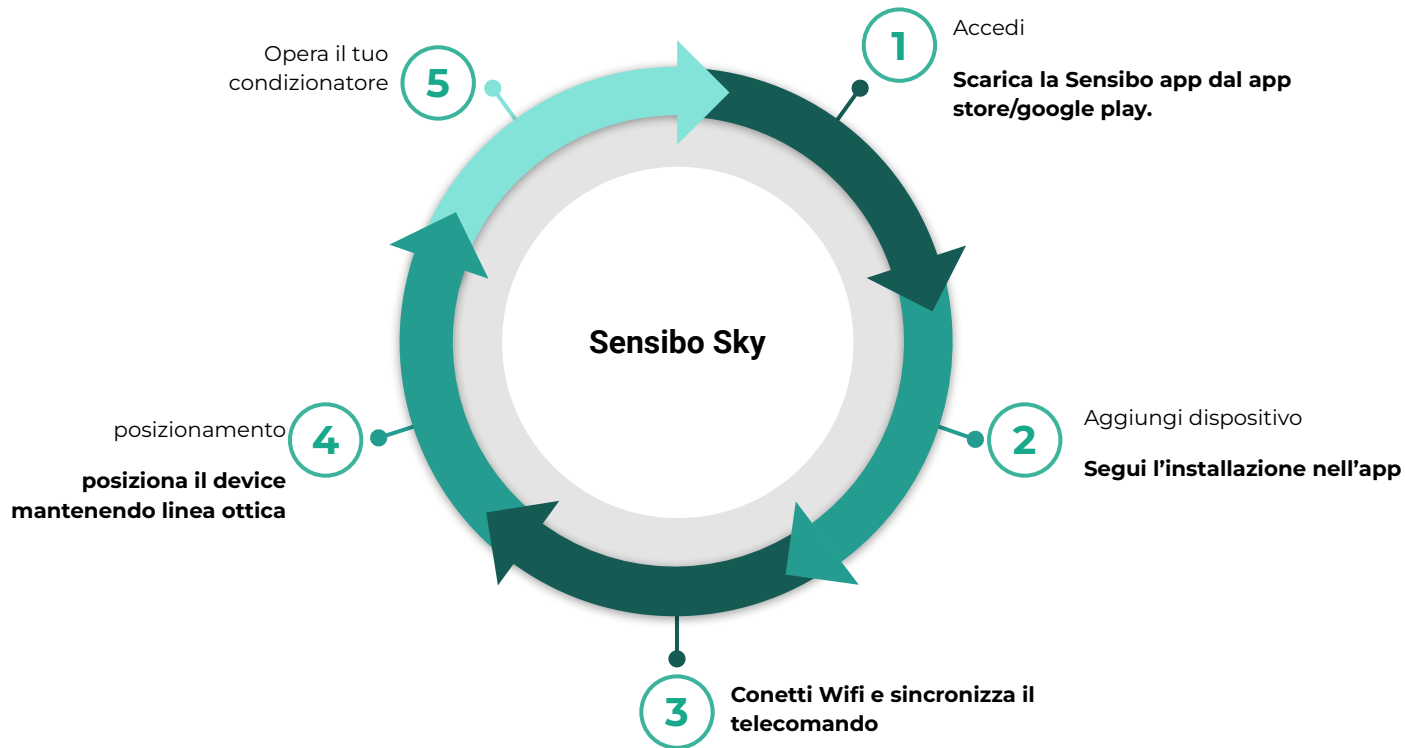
1
Accedi

Scarica la Sensibo app dal app store/google play.

Sensibo Sky

2
Aggiungi dispositivo

Segui l’installazione nell’app

3
Conetti Wifi e sincronizza il telecomando

4
posizionamento

posiziona il device mantenendo linea ottica

5
Opera il tuo condizionatore